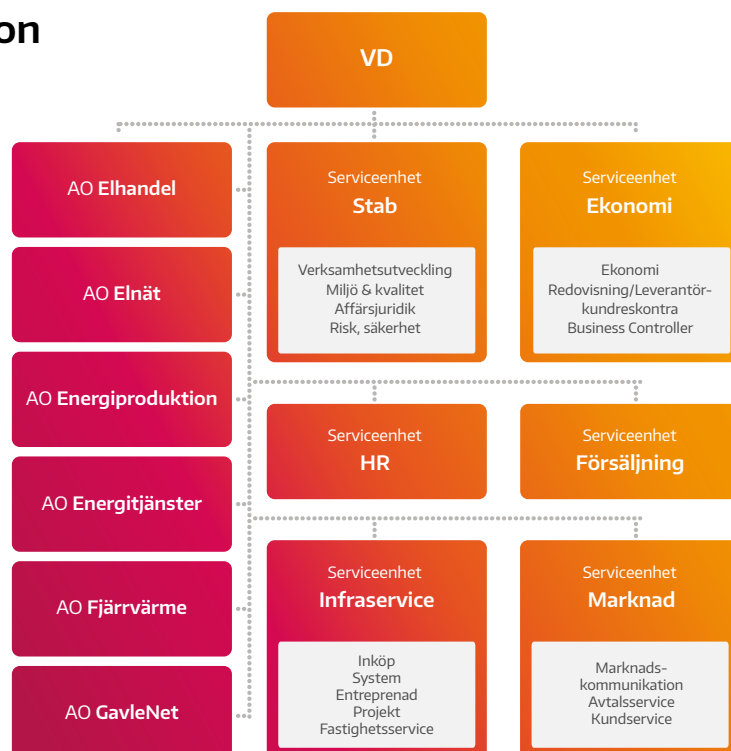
on

VD

AO **Elhandel**

AO **Elnät**

AO **Energiproduktion**

AO **Energitjänster**

AO **Fjärrvärme**

AO **GavleNet**

Serviceenhet
**Stab**

Verksamhetsutveckling
Miljö & kvalitet
Affärsjuridik
Risk, säkerhet

Serviceenhet
**Ekonomi**

Ekonomi
Redovisning/Leverantörkundreskontra
Business Controller

Serviceenhet
**HR**

Serviceenhet
**Försäljning**

Serviceenhet
**Infraservice**

Inköp
System
Entreprenad
Projekt
Fastighetsservice

Serviceenhet
**Marknad**

Marknadskommunikation
Avtalsservice
Kundservice